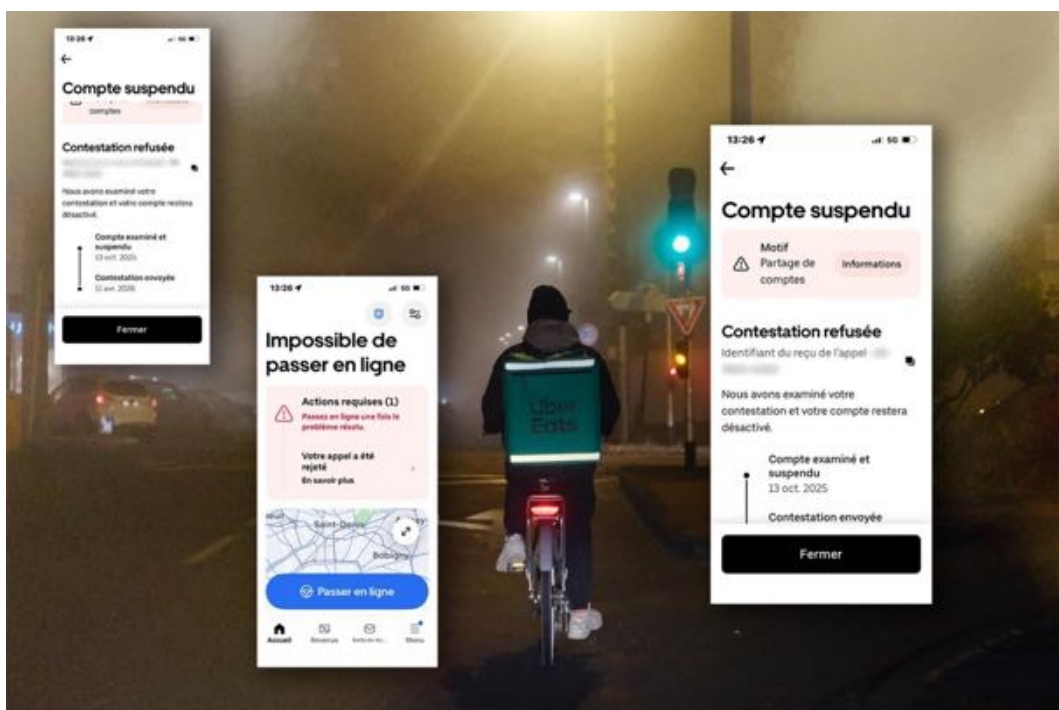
13:26

Compte suspendu

comptes

Contestation refusée

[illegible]

Nous avons examiné votre contestation et votre compte restera désactivé.

Compte examiné et suspendu
13 oct. 2025

Contestation envoyée
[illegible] 2025

Fermer

13:26

Impossible de passer en ligne

Actions requises (1)
Passez en ligne une fois le problème résolu.

Votre appel a été rejeté
En savoir plus

Saint-Denis
Bobigny

Passer en ligne

Accueil Revenus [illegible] Menu

Uber Eats

13:26 5G

Compte suspendu

Motif
Partage de comptes
Informations

Contestation refusée
Identifiant du reçu de l'appel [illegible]

Nous avons examiné votre contestation et votre compte restera désactivé.

Compte examiné et suspendu
13 oct. 2025

Contestation envoyée

Fermer